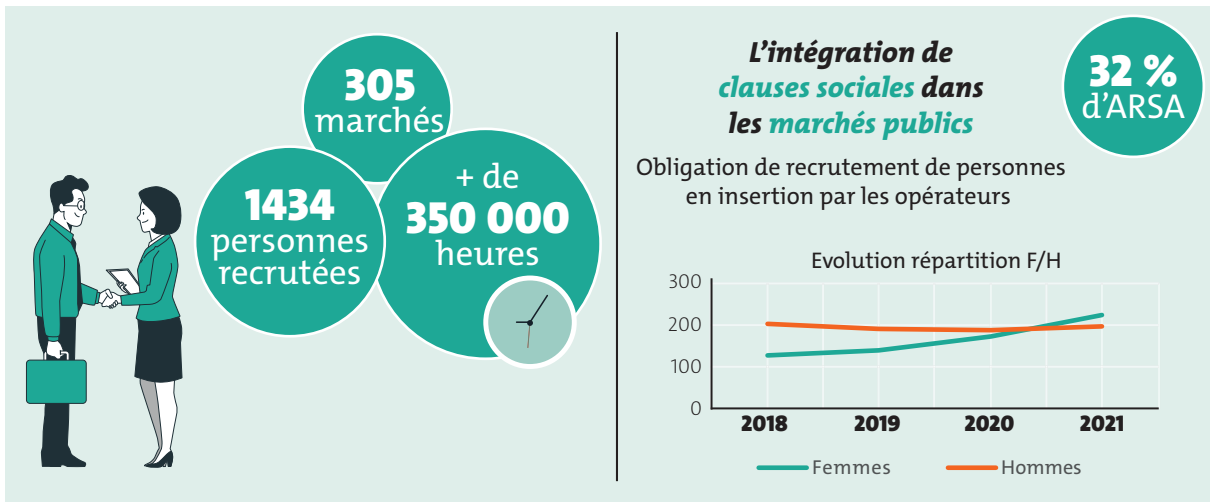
305
marchés

1434
personnes
recrutées

+ de
350 000
heures

L'intégration de clauses sociales dans les marchés publics

32 %
d'ARSA

Obligation de recrutement de personnes en insertion par les opérateurs

Evolution répartition F/H

300
200
100
0

2018
2019
2020
2021

Femmes
Hommes